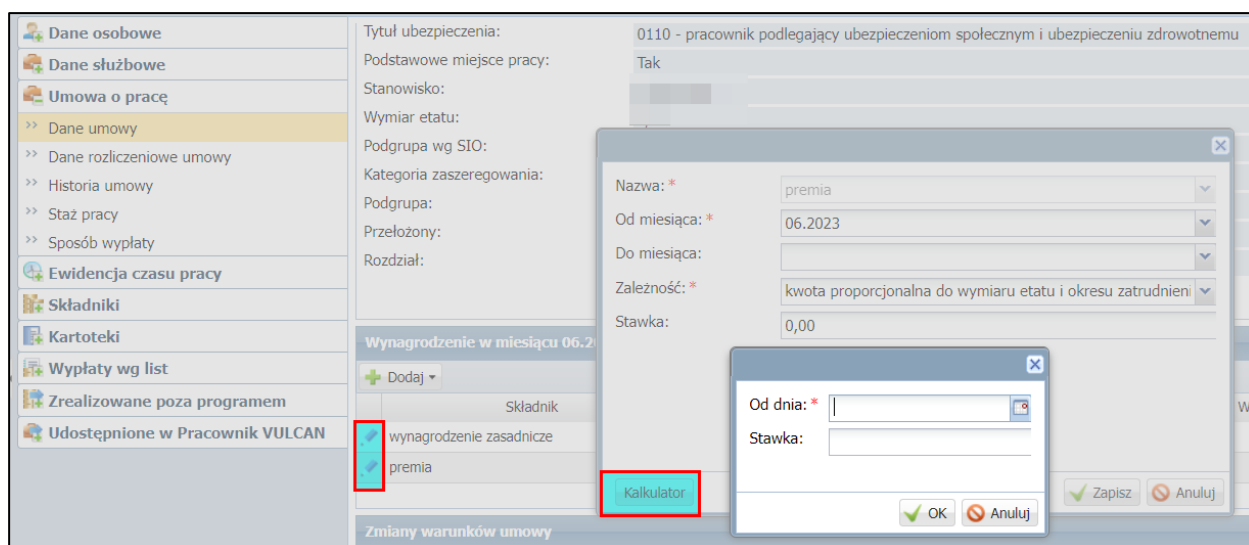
Dane osobowe
Dane służbowe
Umowa o pracę
Dane umowy
Dane rozliczeniowe umowy
Historia umowy
Staż pracy
Sposób wypłaty
Ewidencja czasu pracy
Składniki
Kartoteki
Wypłaty wg list
Zrealizowane poza programem
Udostępnione w Pracownik VULCAN

Tytuł ubezpieczenia: 0110 - pracownik podlegający ubezpieczeniom społecznym i ubezpieczeniu zdrowotnemu
Podstawowe miejsce pracy: Tak
Stanowisko:
Wymiar etatu:
Podgrupa wg SIO:
Kategoria zaszeregowania:
Podgrupa:
Przełożony:
Rozdział:

Wynagrodzenie w miesiącu 06.2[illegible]
Dodaj
Składnik
wynagrodzenie zasadnicze
premia

Zmiany warunków umowy

Nazwa: * premia
Od miesiąca: * 06.2023
Do miesiąca:
Zależność: * kwota proporcjonalna do wymiaru etatu i okresu zatrudnieni
Stawka: 0,00
Kalkulator
Zapisz
Anuluj

Od dnia: *
Stawka:
OK
Anuluj